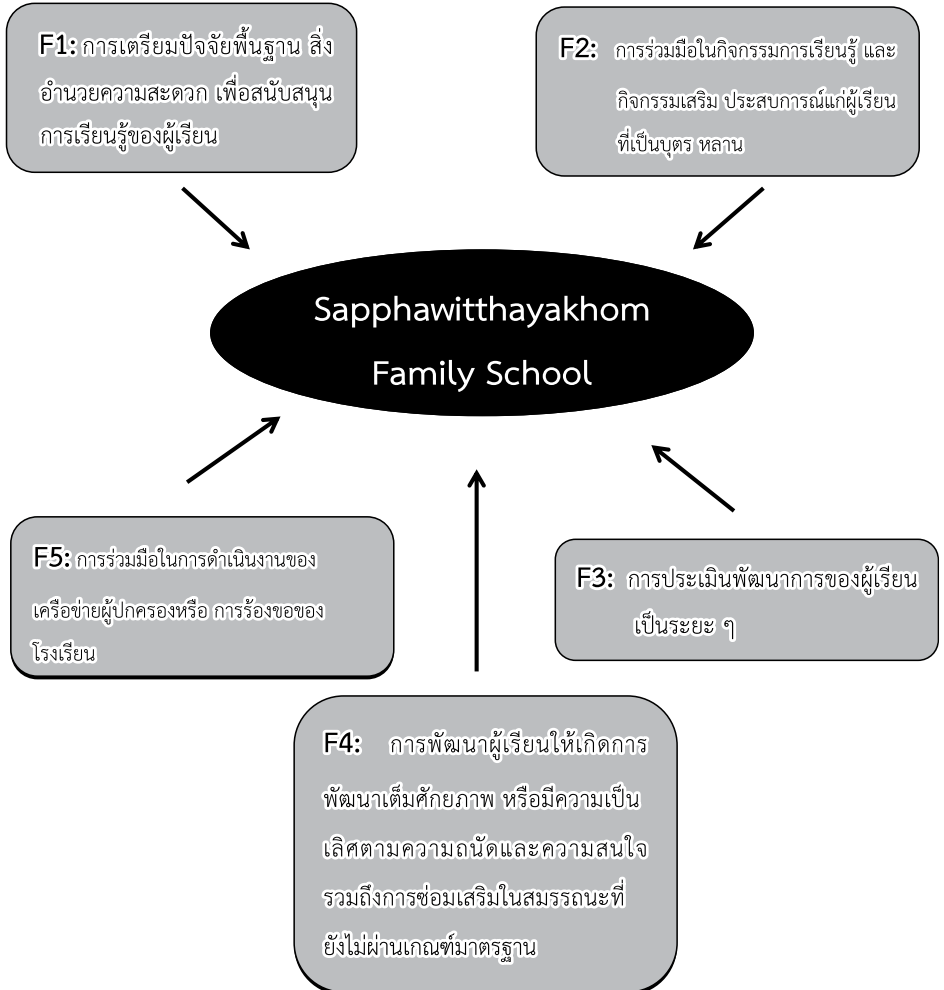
F1: การเตรียมปัจจัยพื้นฐาน สิ่งอำนวยความสะดวก เพื่อสนับสนุนการเรียนรู้ของผู้เรียน

F2: การร่วมมือในกิจกรรมการเรียนรู้ และกิจกรรมเสริม ประสบการณ์แก่ผู้เรียนที่เป็นบุตร หลาน

Sapphawitthayakhom Family School

F5: การร่วมมือในการดำเนินงานของเครือข่ายผู้ปกครองหรือ การร้องขอของโรงเรียน

F3: การประเมินพัฒนาการของผู้เรียนเป็นระยะ ๆ

F4: การพัฒนาผู้เรียนให้เกิดการพัฒนาเต็มศักยภาพ หรือมีความเป็นเลิศตามความถนัดและความสนใจ รวมถึงการซ่อมเสริมในสมรรถนะที่ยังไม่ผ่านเกณฑ์มาตรฐาน